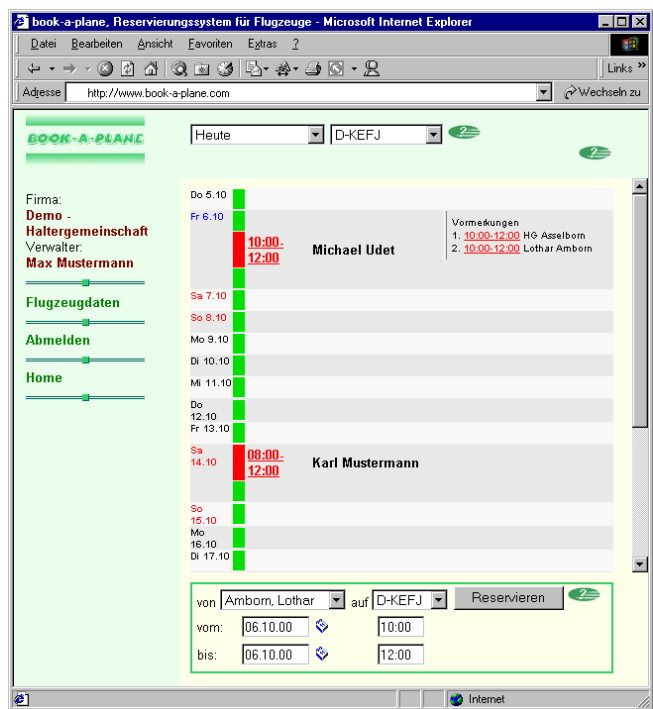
book-a-plane, Reservierungssystem für Flugzeuge - Microsoft Internet Explorer

Datei Bearbeiten Ansicht Favoriten Extras ?

Links »

Adresse http://www.book-a-plane.com

Wechseln zu

BOOK-A-PLANE

Heute

D-KEFJ

?

?

Firma:
Demo - Haltergemeinschaft
Verwalter:
Max Mustermann

Flugzeugdaten

Abmelden

Home

Do 5.10
Fr 6.10
10:00-12:00
Michael Udet
Vormerkungen
1. 10:00-12:00 HG Asselborn
2. 10:00-12:00 Lothar Amborn
Sa 7.10
So 8.10
Mo 9.10
Di 10.10
Mi 11.10
Do 12.10
Fr 13.10
Sa 14.10
08:00-12:00
Karl Mustermann
So 15.10
Mo 16.10
Di 17.10

von Amborn, Lothar auf D-KEFJ Reservieren ?

vom: 06.10.00 10:00

bis: 06.10.00 12:00

Internet